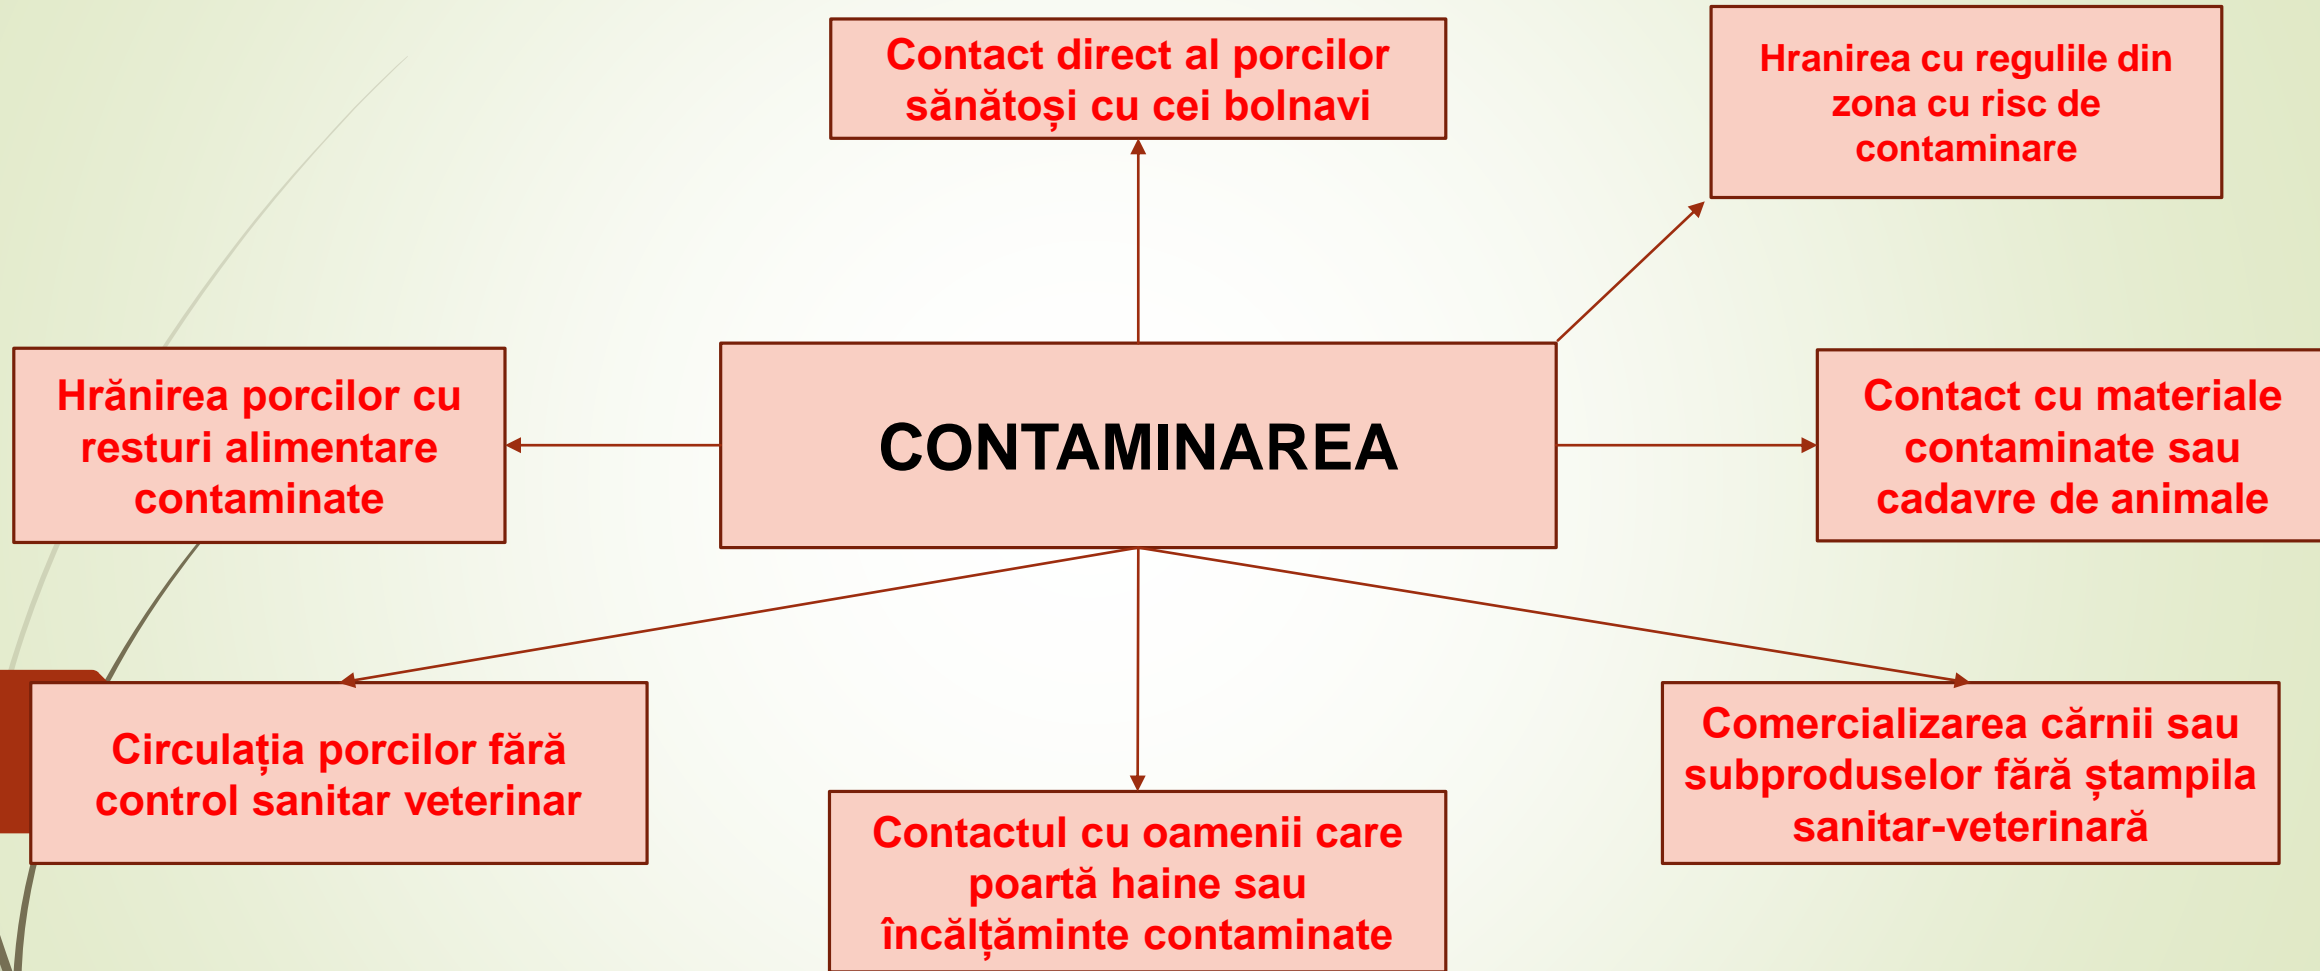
Contact direct al porcilor sănătoși cu cei bolnavi

Hranirea cu regulile din zona cu risc de contaminare

Hrănirea porcilor cu resturi alimentare contaminate

CONTAMINAREA

Contact cu materiale contaminate sau cadavre de animale

Circulația porcilor fără control sanitar veterinar

Contactul cu oamenii care poartă haine sau încălțăminte contaminate

Comercializarea cărnii sau subproduselor fără ștampila sanitar-veterinară